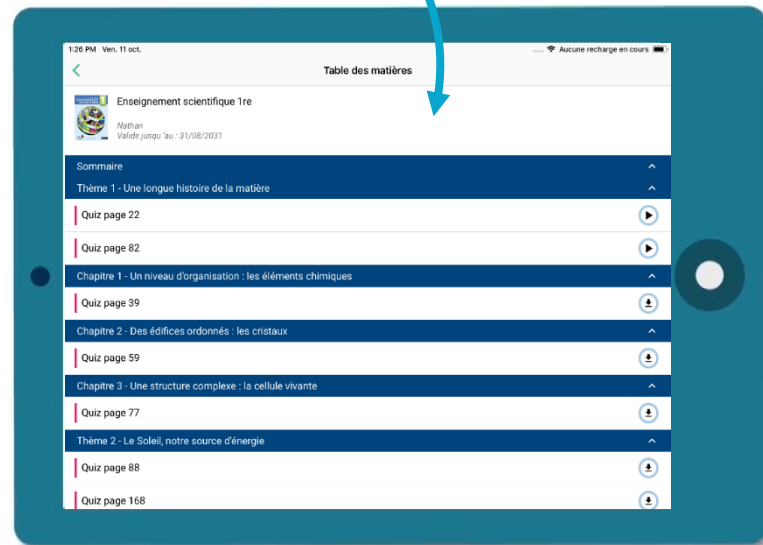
1:26 PM Ven. 11 oct.

Aucune recharge en cours

<

Table des matières

Enseignement scientifique 1re

Nathan
Valide jusqu'au : 31/08/2031

Sommaire

Thème 1 - Une longue histoire de la matière

Quiz page 22

Quiz page 82

Chapitre 1 - Un niveau d'organisation : les éléments chimiques

Quiz page 39

Chapitre 2 - Des édifices ordonnés : les cristaux

Quiz page 59

Chapitre 3 - Une structure complexe : la cellule vivante

Quiz page 77

Thème 2 - Le Soleil, notre source d'énergie

Quiz page 88

Quiz page 168